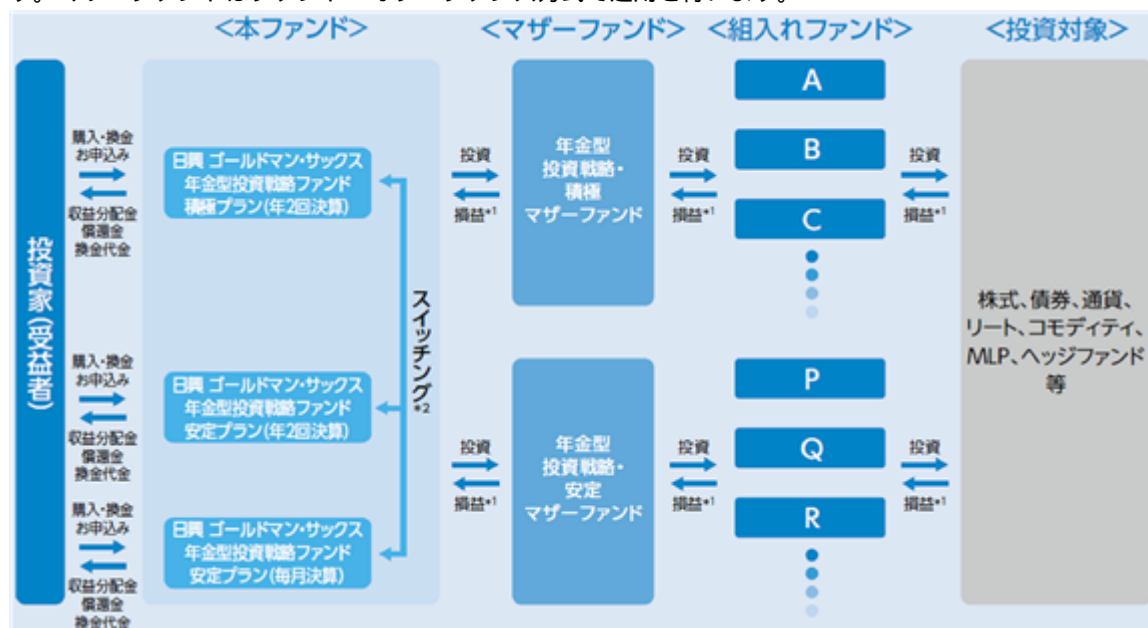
<本ファンド>

<マザーファンド>

<組入れファンド>

<投資対象>

投資家(受益者)

購入・換金お申込み

収益分配金
償還金
換金代金

日興 ゴールドマン・サックス年金型投資戦略ファンド積極プラン(年2回決算)

購入・換金お申込み

収益分配金
償還金
換金代金

日興 ゴールドマン・サックス年金型投資戦略ファンド安定プラン(年2回決算)

購入・換金お申込み

収益分配金
償還金
換金代金

日興 ゴールドマン・サックス年金型投資戦略ファンド安定プラン(毎月決算)

スイッチング$^{*2}$

投資

損益$^{*1}$

年金型投資戦略・積極マザーファンド

投資

損益$^{*1}$

A

B

C

投資

損益$^{*1}$

投資

損益$^{*1}$

年金型投資戦略・安定マザーファンド

投資

損益$^{*1}$

P

Q

R

投資

損益$^{*1}$

株式、債券、通貨、リート、コモディティ、MLP、ヘッジファンド等